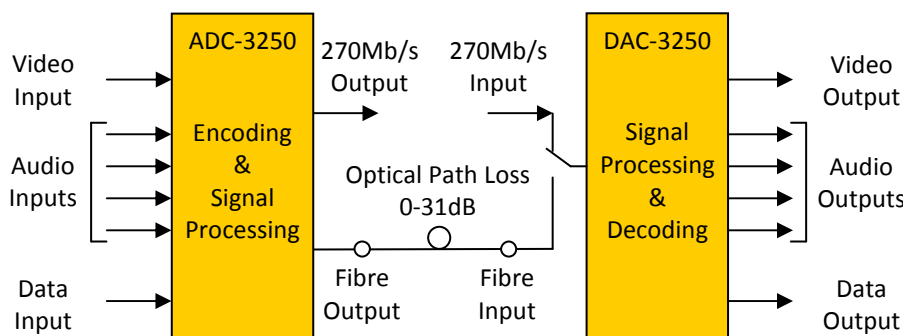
Video Input

Audio Inputs

Data Input

ADC-3250

Encoding & Signal Processing

270Mb/s Output

270Mb/s Input

Optical Path Loss 0-31dB

Fibre Output

Fibre Input

DAC-3250

Signal Processing & Decoding

Video Output

Audio Outputs

Data Output